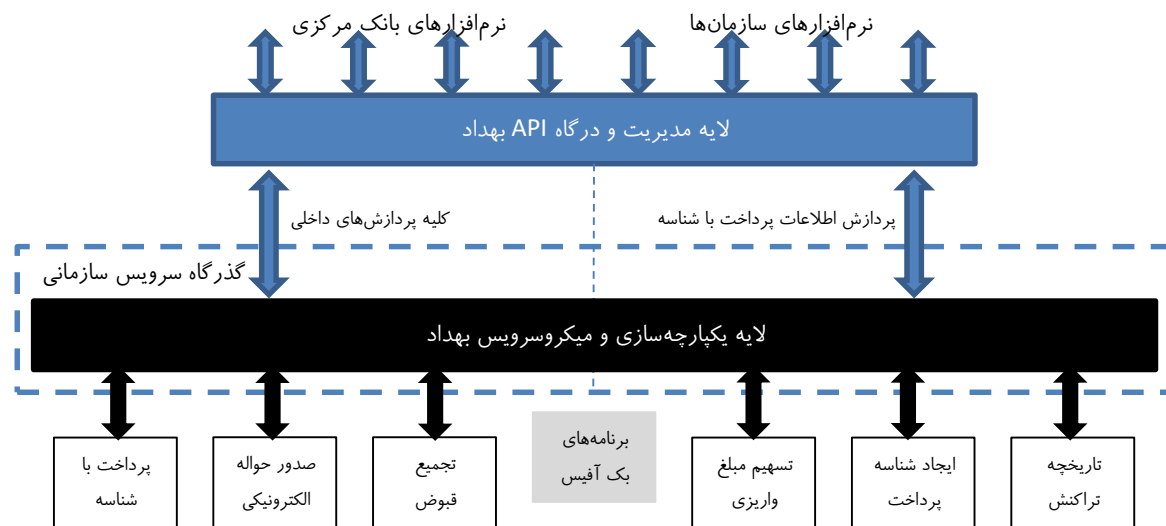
نرم‌افزارهای سازمان‌ها

نرم‌افزارهای بانک مرکزی

لایه مدیریت و درگاه API بهداد

پردازش اطلاعات پرداخت با شناسه

کلیه پردازش‌های داخلی

گذرگاه سرویس سازمانی

لایه یکپارچه‌سازی و میکروسرویس بهداد

تاریخچه تراکنش

ایجاد شناسه پرداخت

تسهیم مبلغ واریزی

برنامه‌های بک آفیس

تجمیع قبوض

صدور حواله الکترونیکی

پرداخت با شناسه